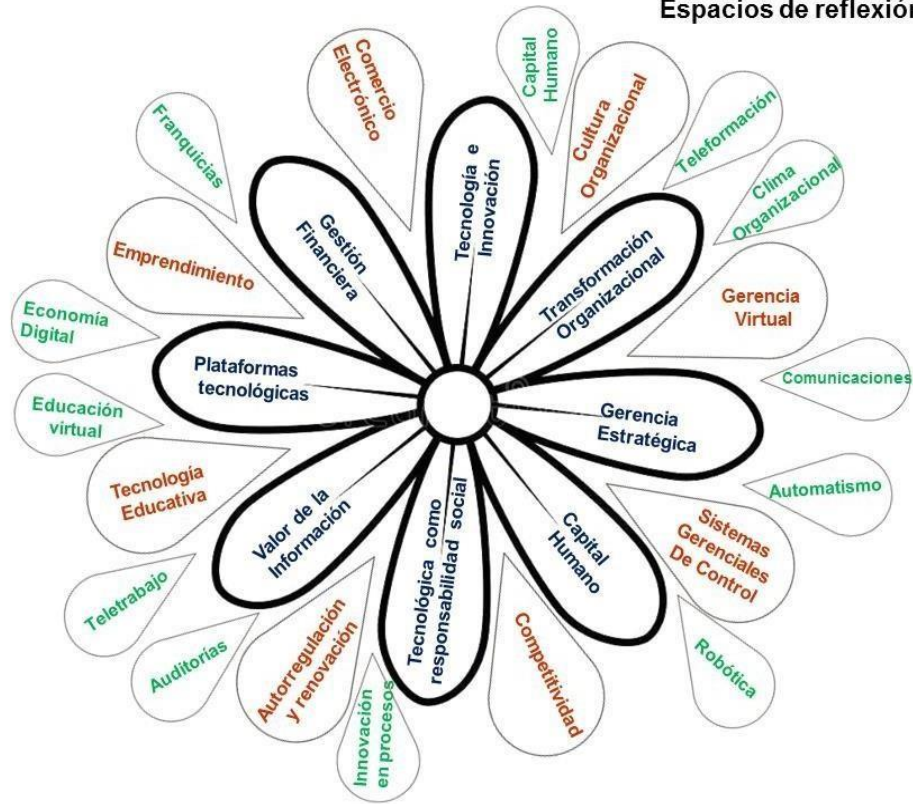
Espacios de reflexión

Comercio Electrónico

Capital Humano

Cultura Organizacional

Teleformación

Clima Organizacional

Franquicias

Tecnología e Innovación

Gestión Financiera

Transformación Organizacional

Emprendimiento

Gerencia Virtual

Economía Digital

Plataformas tecnológicas

Comunicaciones

Educación virtual

Gerencia Estratégica

Tecnología Educativa

Automatismo

Valor de la Información

Tecnológica como responsabilidad social

Capital Humano

Sistemas Gerenciales De Control

Teletrabajo

Autorregulación y renovación

Competitividad

Auditorías

Robótica

Innovación en procesos